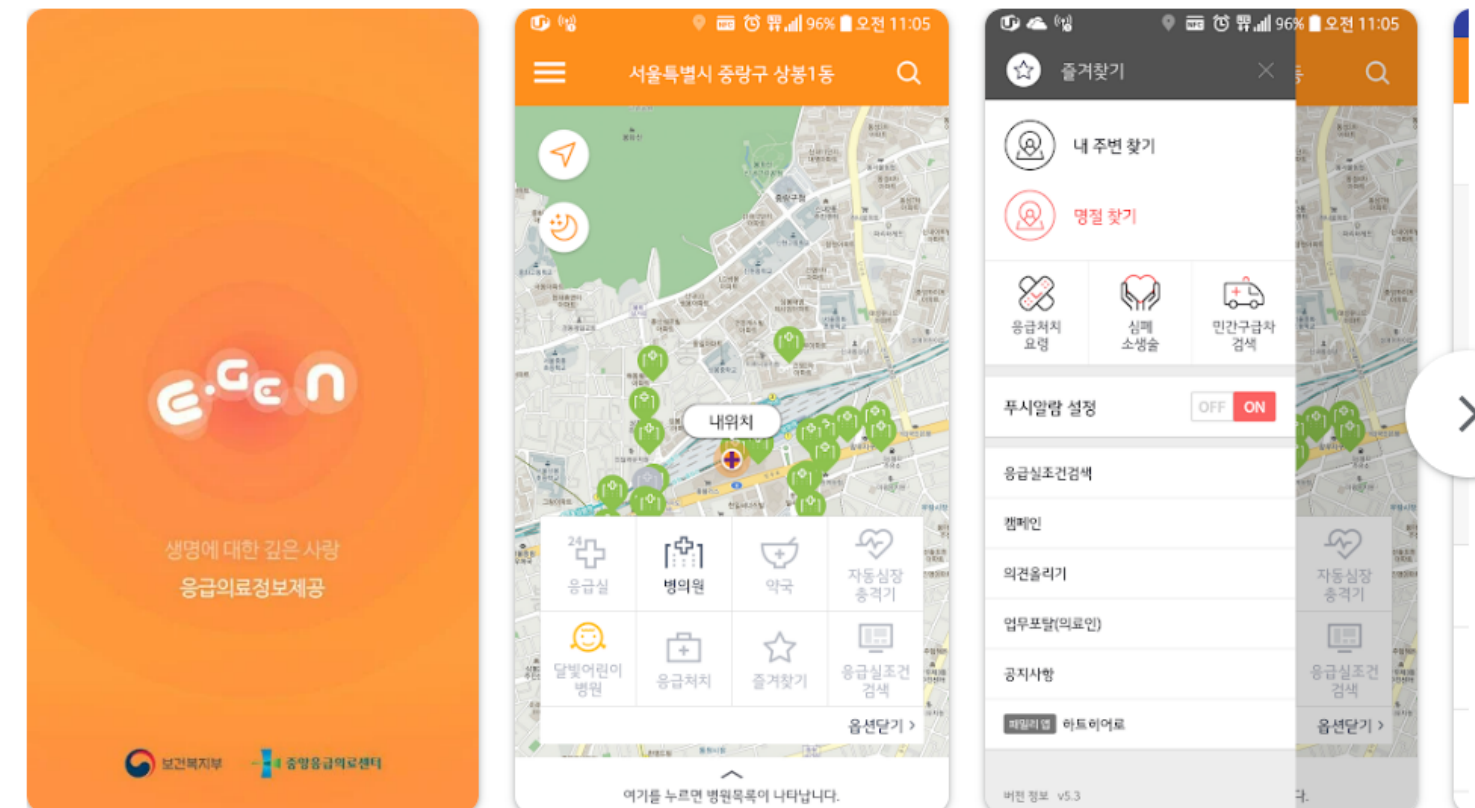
E·GEN

생명에 대한 깊은 사랑
응급의료정보제공

보건복지부 중앙응급의료센터

96% 오전 11:05

서울특별시 중랑구 상봉1동

내위치

응급실
병의원
약국
자동심장 충격기
달빛어린이 병원
응급처치
즐겨찾기
응급실조건 검색

옵션닫기 >

여기를 누르면 병원목록이 나타납니다.

96% 오전 11:05

즐겨찾기

내 주변 찾기

명절 찾기

응급처치 요령
심폐 소생술
민간구급차 검색

푸시알람 설정 OFF ON

응급실조건검색

캠페인

의견올리기

업무포탈(의료인)

공지사항

패밀리 앱 하트히어로

버전 정보 v5.3

자동심장 충격기
응급실조건 검색
옵션닫기 >